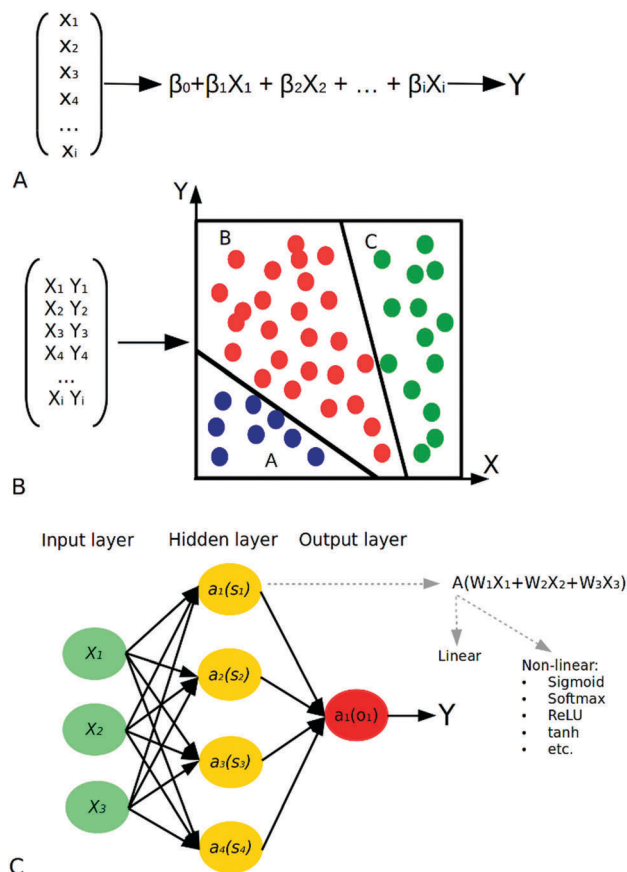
$\begin{pmatrix} X_1 \\ X_2 \\ X_3 \\ X_4 \\ \dots \\ X_i \end{pmatrix}$ → $\beta_0+\beta_1X_1 + \beta_2X_2 + \dots + \beta_iX_i$ → Y

A

Y

$\begin{pmatrix} X_1\ Y_1 \\ X_2\ Y_2 \\ X_3\ Y_3 \\ X_4\ Y_4 \\ \dots \\ X_i\ Y_i \end{pmatrix}$

B

C

A

X

B

Input layer

Hidden layer

Output layer

$X_1$

$X_2$

$X_3$

$a_1(s_1)$

$a_2(s_2)$

$a_3(s_3)$

$a_4(s_4)$

$a_1(o_1)$

Y

$A(W_1X_1+W_2X_2+W_3X_3)$

Linear

Non-linear:
• Sigmoid
• Softmax
• ReLU
• tanh
• etc.

C